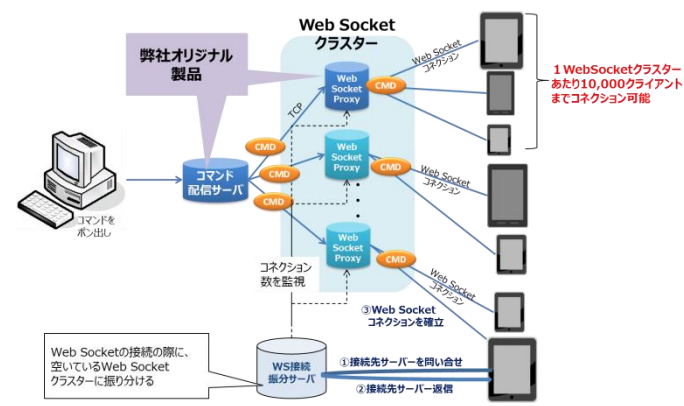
Web Socket クラスター

弊社オリジナル製品

Web Socket コネクション

Web Socket Proxy

CMD

TCP

１WebSocketクラスターあたり10,000クライアントまでコネクション可能

CMD

CMD

CMD

コマンド配信サーバ

Web Socket Proxy

CMD

Web Socket コネクション

コマンドをポン出し

Web Socket Proxy

CMD

Web Socket コネクション

コネクション数を監視

③Web Socket コネクションを確立

Web Socketの接続の際に、空いているWeb Socket クラスターに振り分ける

WS接続振分サーバ

①接続先サーバーを問い合せ

②接続先サーバー返信